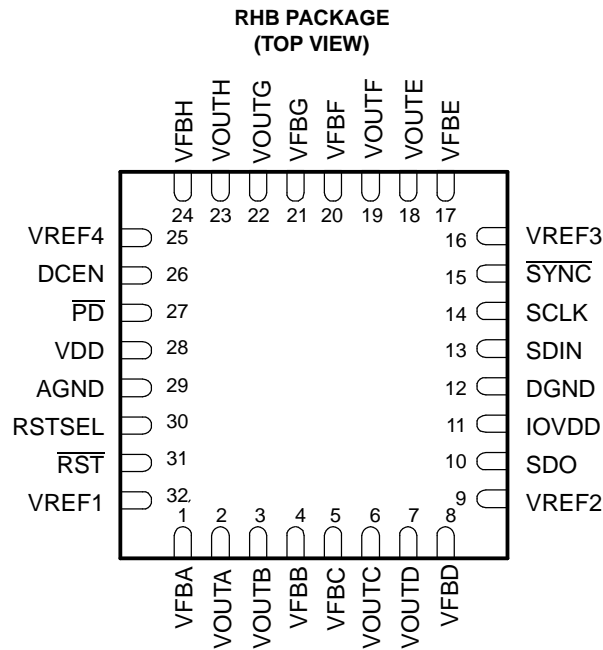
RHB PACKAGE
(TOP VIEW)

VFBH
VOUTH
VOUTG
VFBG
VFBF
VOUTF
VOUTE
VFBE

24 23 22 21 20 19 18 17

VREF4 25
DCEN 26
$\overline{PD}$ 27
VDD 28
AGND 29
RSTSEL 30
$\overline{RST}$ 31
VREF1 32

16 VREF3
15 $\overline{SYNC}$
14 SCLK
13 SDIN
12 DGND
11 IOVDD
10 SDO
9 VREF2

1 2 3 4 5 6 7 8

VFBA
VOUTA
VOUTB
VFBB
VFBC
VOUTC
VOUTD
VFBD